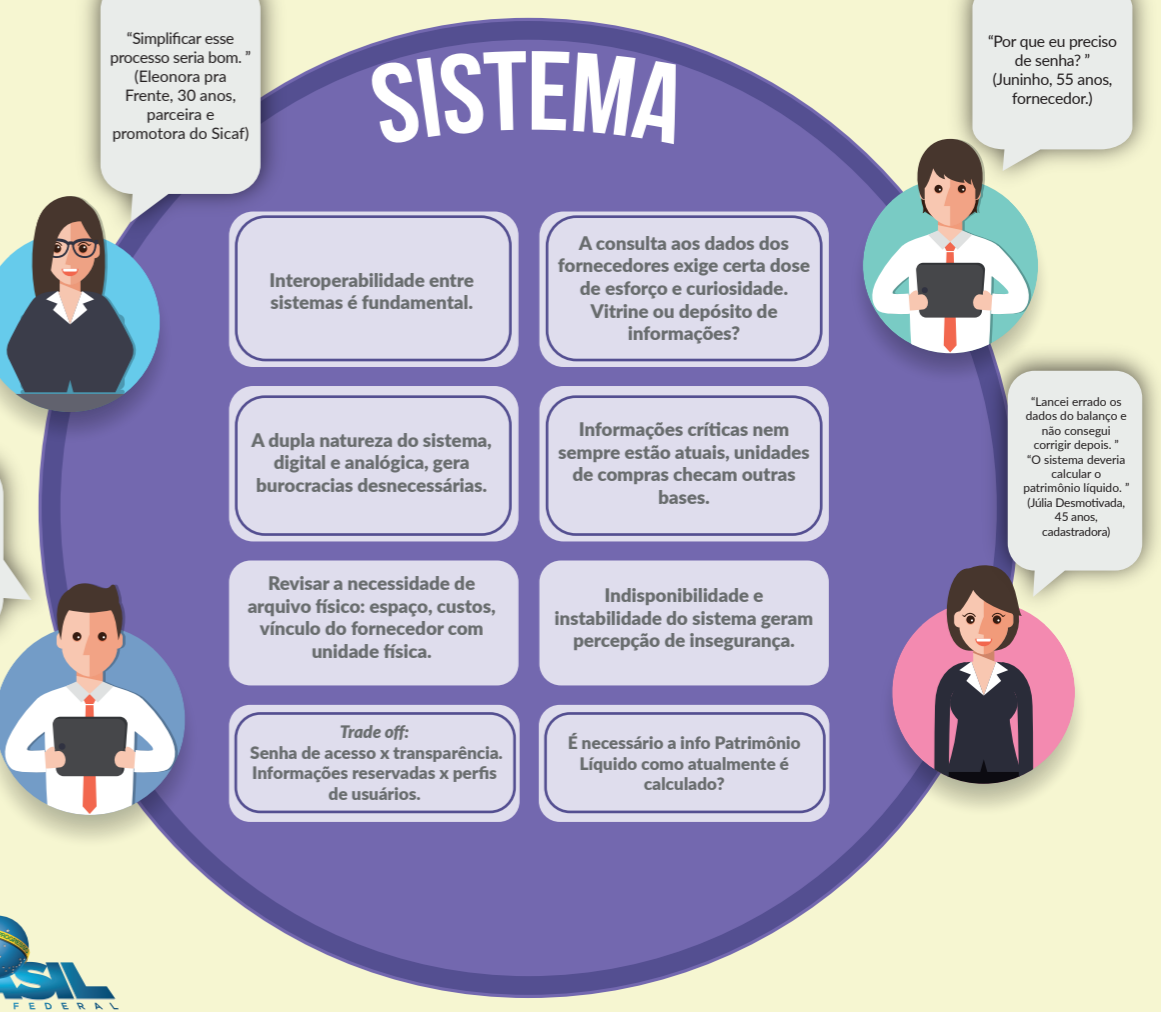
“Simplificar esse processo seria bom. ” (Eleonora pra Frente, 30 anos, parceira e promotora do Sicaf)

SISTEMA

“Por que eu preciso de senha? ” (Juninho, 55 anos, fornecedor.)

Interoperabilidade entre sistemas é fundamental.

A consulta aos dados dos fornecedores exige certa dose de esforço e curiosidade. Vitrine ou depósito de informações?

“Lancei errado os dados do balanço e não consegui corrigir depois. ” “O sistema deveria calcular o patrimônio líquido. ” (Júlia Desmotivada, 45 anos, cadastradora)

A dupla natureza do sistema, digital e analógica, gera burocracias desnecessárias.

Informações críticas nem sempre estão atuais, unidades de compras checam outras bases.

Revisar a necessidade de arquivo físico: espaço, custos, vínculo do fornecedor com unidade física.

Indisponibilidade e instabilidade do sistema geram percepção de insegurança.

Trade off: Senha de acesso x transparência. Informações reservadas x perfis de usuários.

É necessário a info Patrimônio Líquido como atualmente é calculado?

SIL
FEDERAL